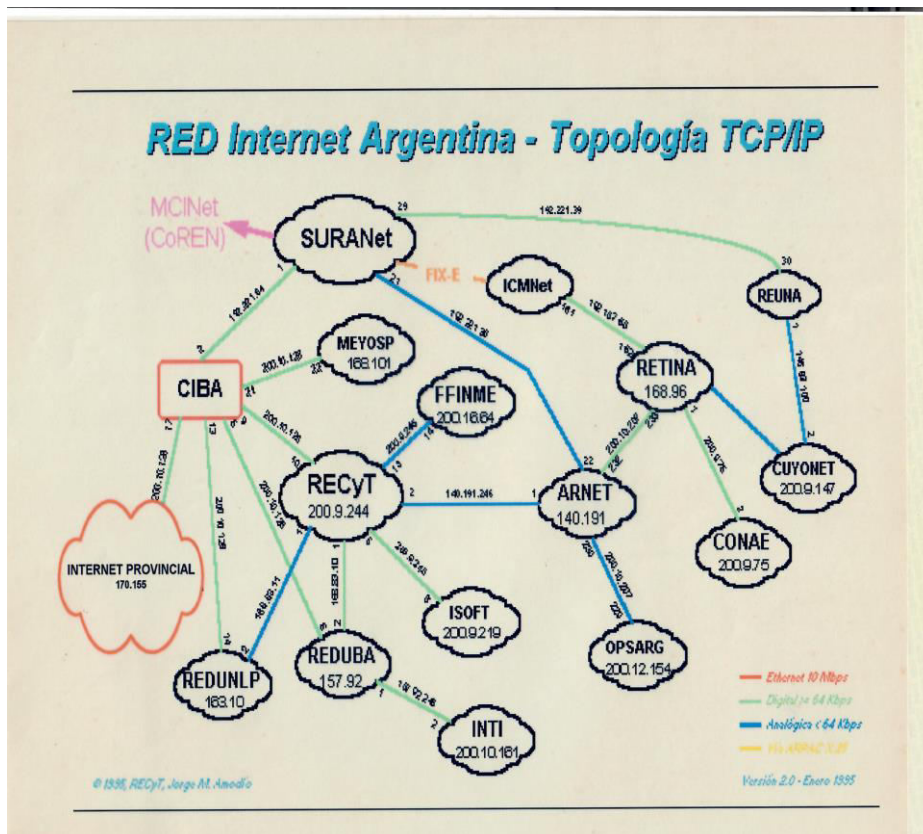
RED Internet Argentina - Topología TCP/IP

MCINet (CoREN)

SURANet

29

142.221.39

30

REUNA

FIX-E

ICMNet

1

21

142.221.38

192.107.68

161

162

RETINA 168.96

2

MEYOSP 168.101

CIBA

3

21

22

FFINME 200.16.64

RECyT 200.9.244

2

140.191.246

1

ARNET 140.191

22

CUYONET 200.9.147

CONAE 200.9.75

INTERNET PROVINCIAL 170.155

ISOFT 200.9.219

OPSARG 200.12.154

REDUNLP 163.10

REDUBA 157.92

INTI 200.10.161

Ethernet 10 Mbps

Digital >= 64 Kbps

Analógica < 64 Kbps

Vía ARPAC X.25

© 1995, RECyT, Jorge M. Amodio

Versión 2.0 - Enero 1995